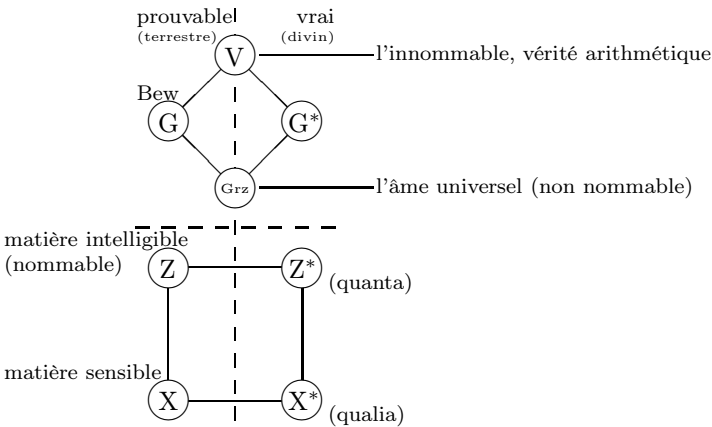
prouvable
(terrestre)

vrai
(divin)

V

l'innommable, vérité arithmétique

Bew

G

$G^*$

Grz

l'âme universel (non nommable)

matière intelligible
(nommable)

Z

$Z^*$

(quanta)

matière sensible

X

$X^*$

(qualia)